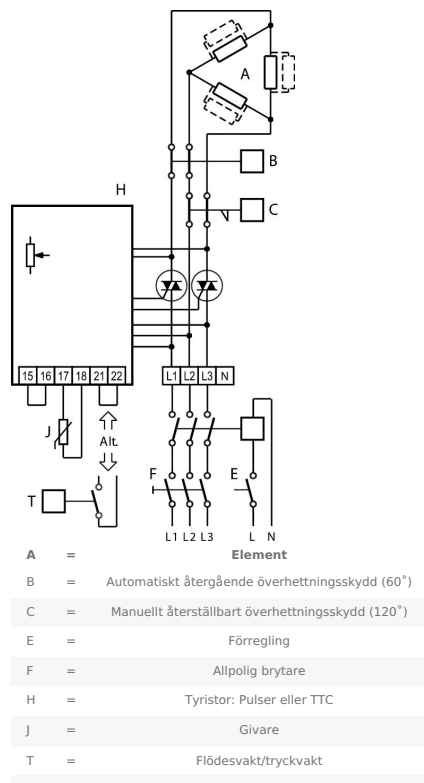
A

B

H

C

15 16 17 18 21 22

L1 L2 L3 N

J

Alt.

F

E

T

L1 L2 L3

L N

| | | |
|---|---|---|
| A | = | Element |
| B | = | Automatiskt återgående överhettningsskydd (60˚) |
| C | = | Manuellt återställbart överhettningsskydd (120˚) |
| E | = | Förregling |
| F | = | Allpolig brytare |
| H | = | Tyristor: Pulser eller TTC |
| J | = | Givare |
| T | = | Flödesvakt/tryckvakt |